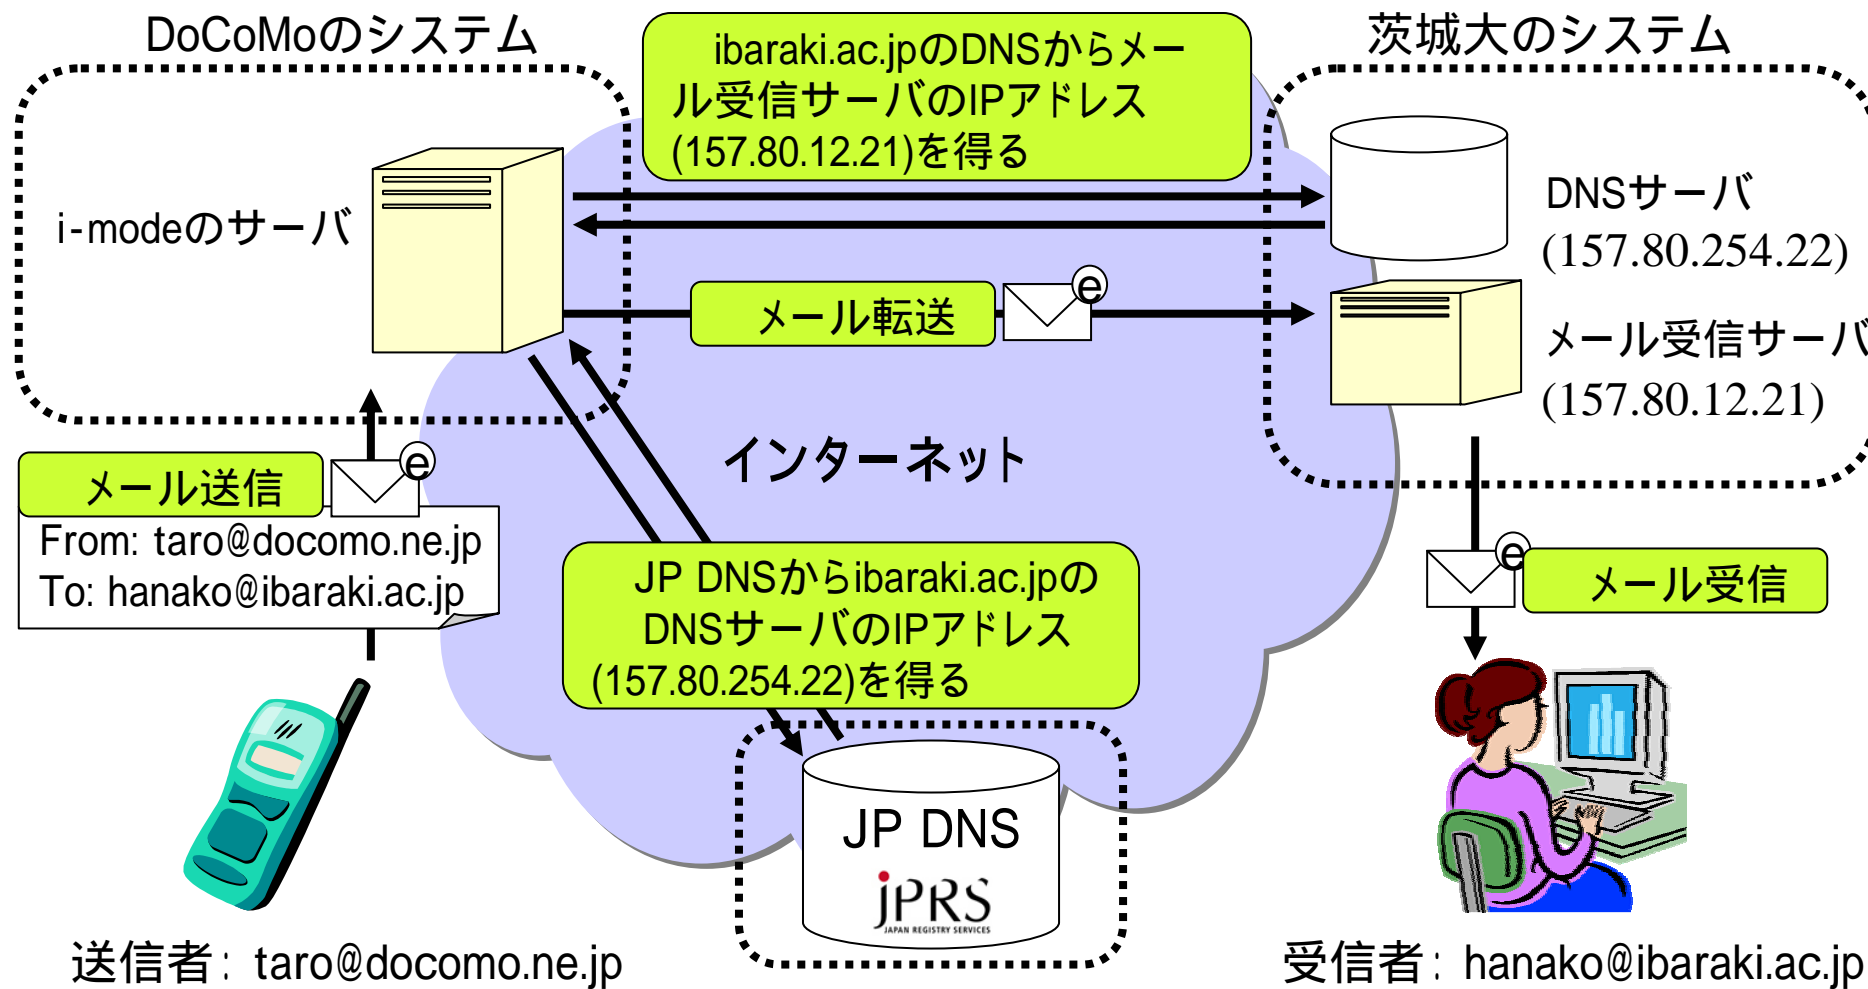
DoCoMoのシステム

ibaraki.ac.jpのDNSからメール受信サーバのIPアドレス(157.80.12.21)を得る

茨城大のシステム

i-modeのサーバ

DNSサーバ
(157.80.254.22)

メール転送

e

メール受信サーバ
(157.80.12.21)

インターネット

メール送信

e

From: taro@docomo.ne.jp
To: hanako@ibaraki.ac.jp

JP DNSからibaraki.ac.jpのDNSサーバのIPアドレス(157.80.254.22)を得る

e

メール受信

JP DNS

JPRS
JAPAN REGISTRY SERVICES

送信者: taro@docomo.ne.jp

受信者: hanako@ibaraki.ac.jp